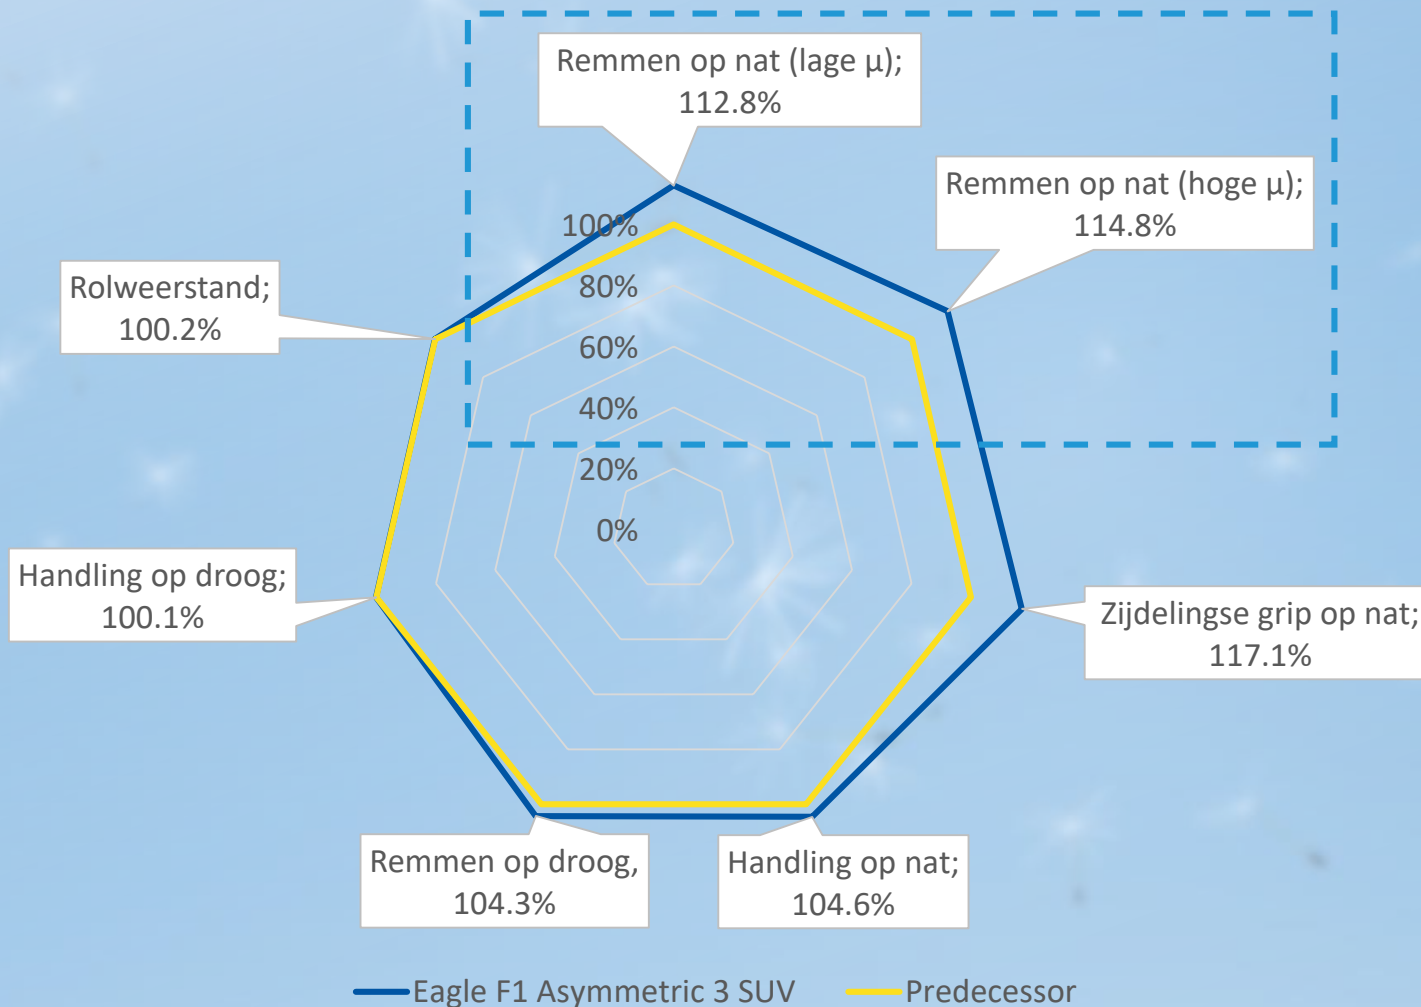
Remmen op nat (lage μ); 112.8%

Remmen op nat (hoge μ); 114.8%

100%
80%
60%
40%
20%
0%

Rolweerstand; 100.2%

Handling op droog; 100.1%

Zijdelingse grip op nat; 117.1%

Remmen op droog, 104.3%

Handling op nat; 104.6%

Eagle F1 Asymmetric 3 SUV
Predecessor